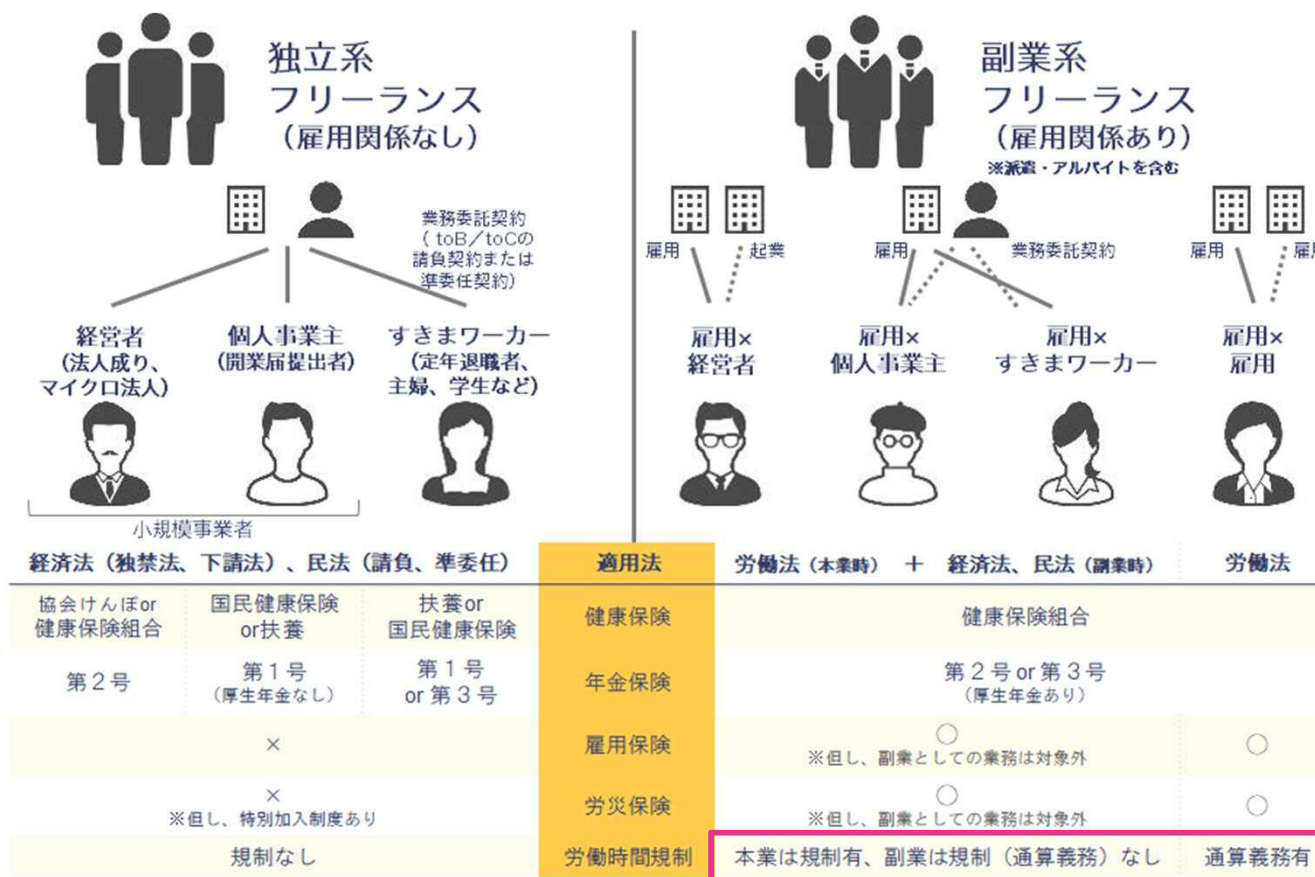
独立系
フリーランス
(雇用関係なし)

業務委託契約
(toB/toCの請負契約または準委任契約)

経営者
(法人成り、マイクロ法人)

個人事業主
(開業届提出者)

すきまワーカー
(定年退職者、主婦、学生など)

小規模事業者

副業系
フリーランス
(雇用関係あり)
※派遣・アルバイトを含む

雇用　起業　雇用　業務委託契約　雇用　雇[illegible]

雇用×
経営者

雇用×
個人事業主

雇用×
すきまワーカー

雇用×
雇用

| 経済法（独禁法、下請法）、民法（請負、準委任） | | | 適用法 | 労働法（本業時） ＋ 経済法、民法（副業時） | 労働法 |
|---|---|---|---|---|---|
| 協会けんぽor 健康保険組合 | 国民健康保険 or扶養 | 扶養or 国民健康保険 | 健康保険 | 健康保険組合 | |
| 第２号 | 第１号 (厚生年金なし) | 第１号 or 第３号 | 年金保険 | 第２号 or 第３号 (厚生年金あり) | |
| × | | | 雇用保険 | ○ ※但し、副業としての業務は対象外 | ○ |
| × ※但し、特別加入制度あり | | | 労災保険 | ○ ※但し、副業としての業務は対象外 | ○ |
| 規制なし | | | 労働時間規制 | 本業は規制有、副業は規制（通算義務）なし | 通算義務有 |